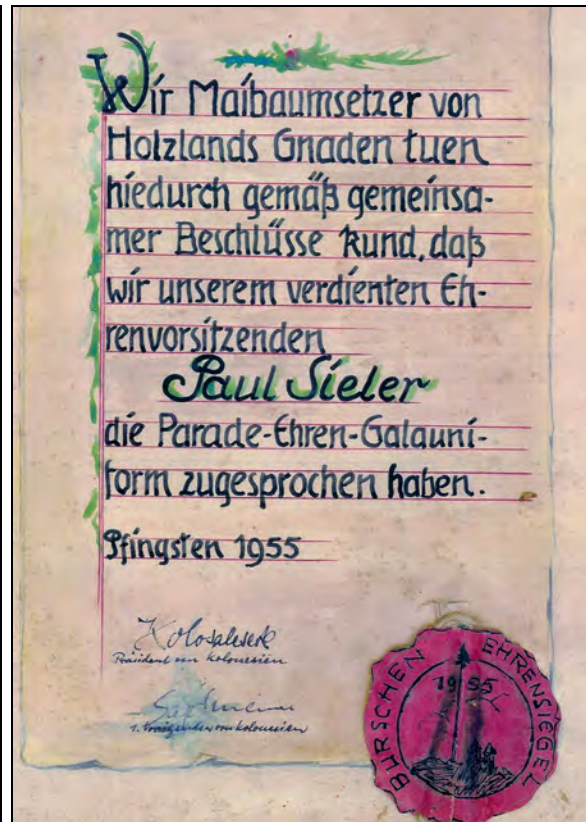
Wir Maibaumsetzer von Holzlands Gnaden tuen hiedurch gemäß gemeinsamer Beschlüsse kund, daß wir unserem verdienten Ehrenvorsitzenden

Paul Sieler

die Parade-Ehren-Galauniform zugesprochen haben.

Pfingsten 1955

Kolossalsek
Präsident von Kolossien

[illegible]
1. Vorsitzender von Kolossien

BURSCHEN EHRENSIEGEL 1955